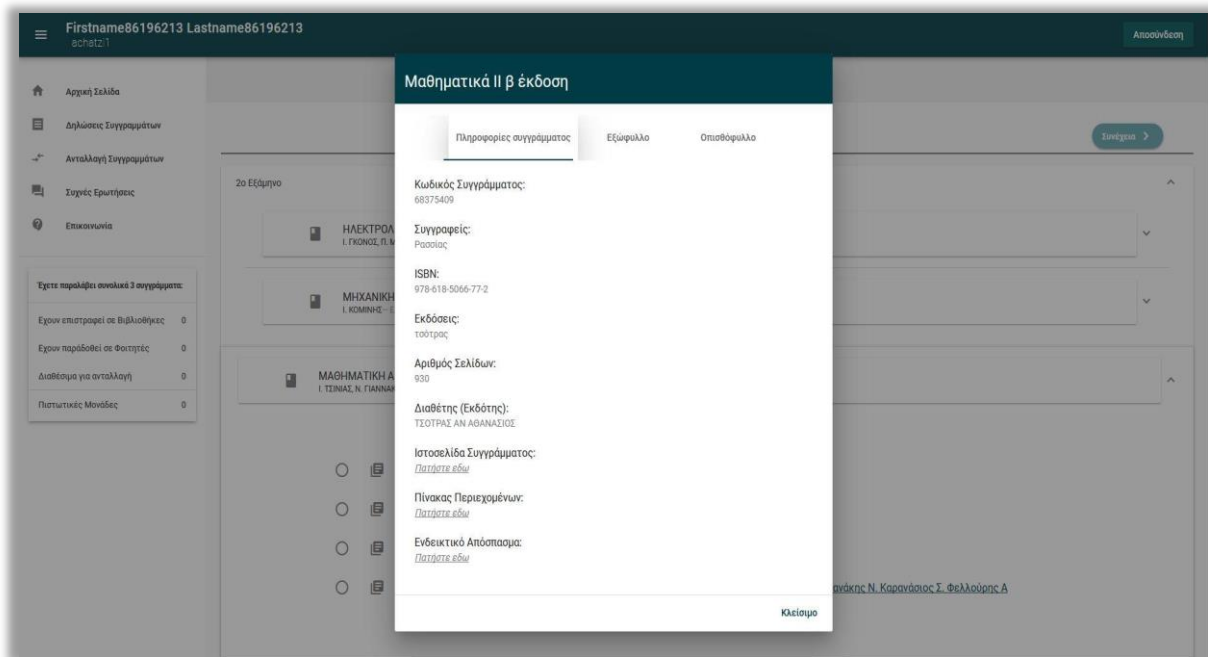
Firstname86196213 Lastname86196213
achatzi1

Αποσύνδεση

Αρχική Σελίδα
Δηλώσεις Συγγραμμάτων
Ανταλλαγή Συγγραμμάτων
Συχνές Ερωτήσεις
Επικοινωνία

Έχετε παραλάβει συνολικά 3 συγγράμματα:

Έχουν επιστραφεί σε Βιβλιοθήκες 0
Έχουν παραδοθεί σε Φοιτητές 0
Διαθέσιμα για ανταλλαγή 0
Πιστωτικές Μονάδες 0

2ο Εξάμηνο

ΗΛΕΚΤΡΟΛ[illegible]
Ι. ΓΚΟΝΟΣ, Π. Μ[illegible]

ΜΗΧΑΝΙΚΗ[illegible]
Ι. ΚΟΜΙΝΗΣ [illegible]

ΜΑΘΗΜΑΤΙΚΗ Α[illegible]
Ι. ΤΣΙΝΙΑΣ, Ν. ΓΙΑΝΝΑΚ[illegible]

Συνέχεια >

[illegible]ανάκης Ν. Καραβάσιος Σ. Φελλούρης Α

Μαθηματικά ΙΙ β έκδοση

Πληροφορίες συγγράμματος
Εξώφυλλο
Οπισθόφυλλο

Κωδικός Συγγράμματος:
68375409

Συγγραφείς:
Ρασσίας

ISBN:
978-618-5066-77-2

Εκδόσεις:
τσότρας

Αριθμός Σελίδων:
930

Διαθέτης (Εκδότης):
ΤΣΟΤΡΑΣ ΑΝ ΑΘΑΝΑΣΙΟΣ

Ιστοσελίδα Συγγράμματος:
Πατήστε εδώ

Πίνακας Περιεχομένων:
Πατήστε εδώ

Ενδεικτικό Απόσπασμα:
Πατήστε εδώ

Κλείσιμο